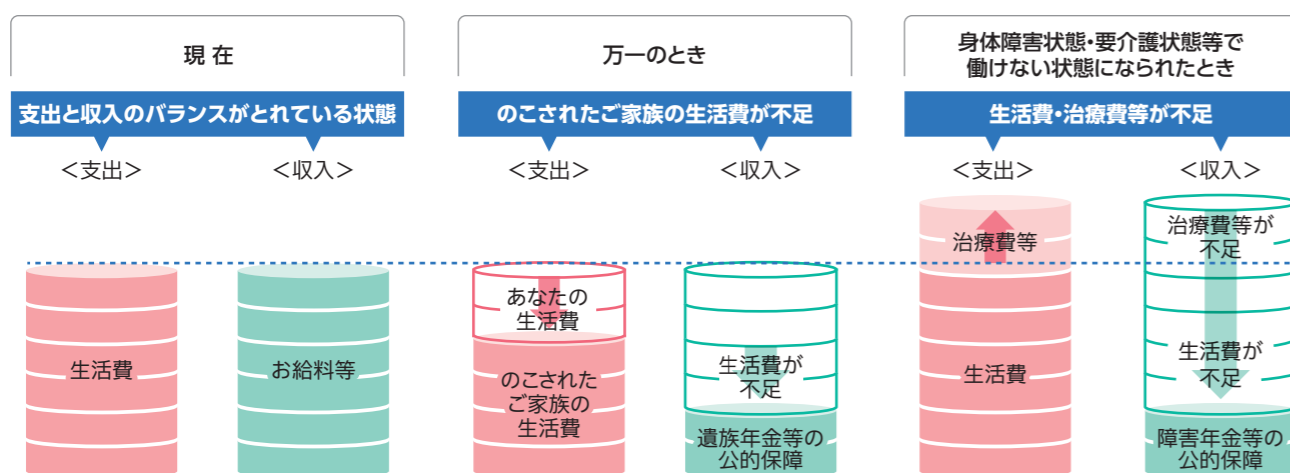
現 在

支出と収入のバランスがとれている状態

＜支出＞ ＜収入＞

生活費

お給料等

万一のとき

のこされたご家族の生活費が不足

＜支出＞ ＜収入＞

あなたの生活費

のこされたご家族の生活費

生活費が不足

遺族年金等の公的保障

身体障害状態・要介護状態等で働けない状態になられたとき

生活費・治療費等が不足

＜支出＞ ＜収入＞

治療費等

生活費

治療費等が不足

生活費が不足

障害年金等の公的保障